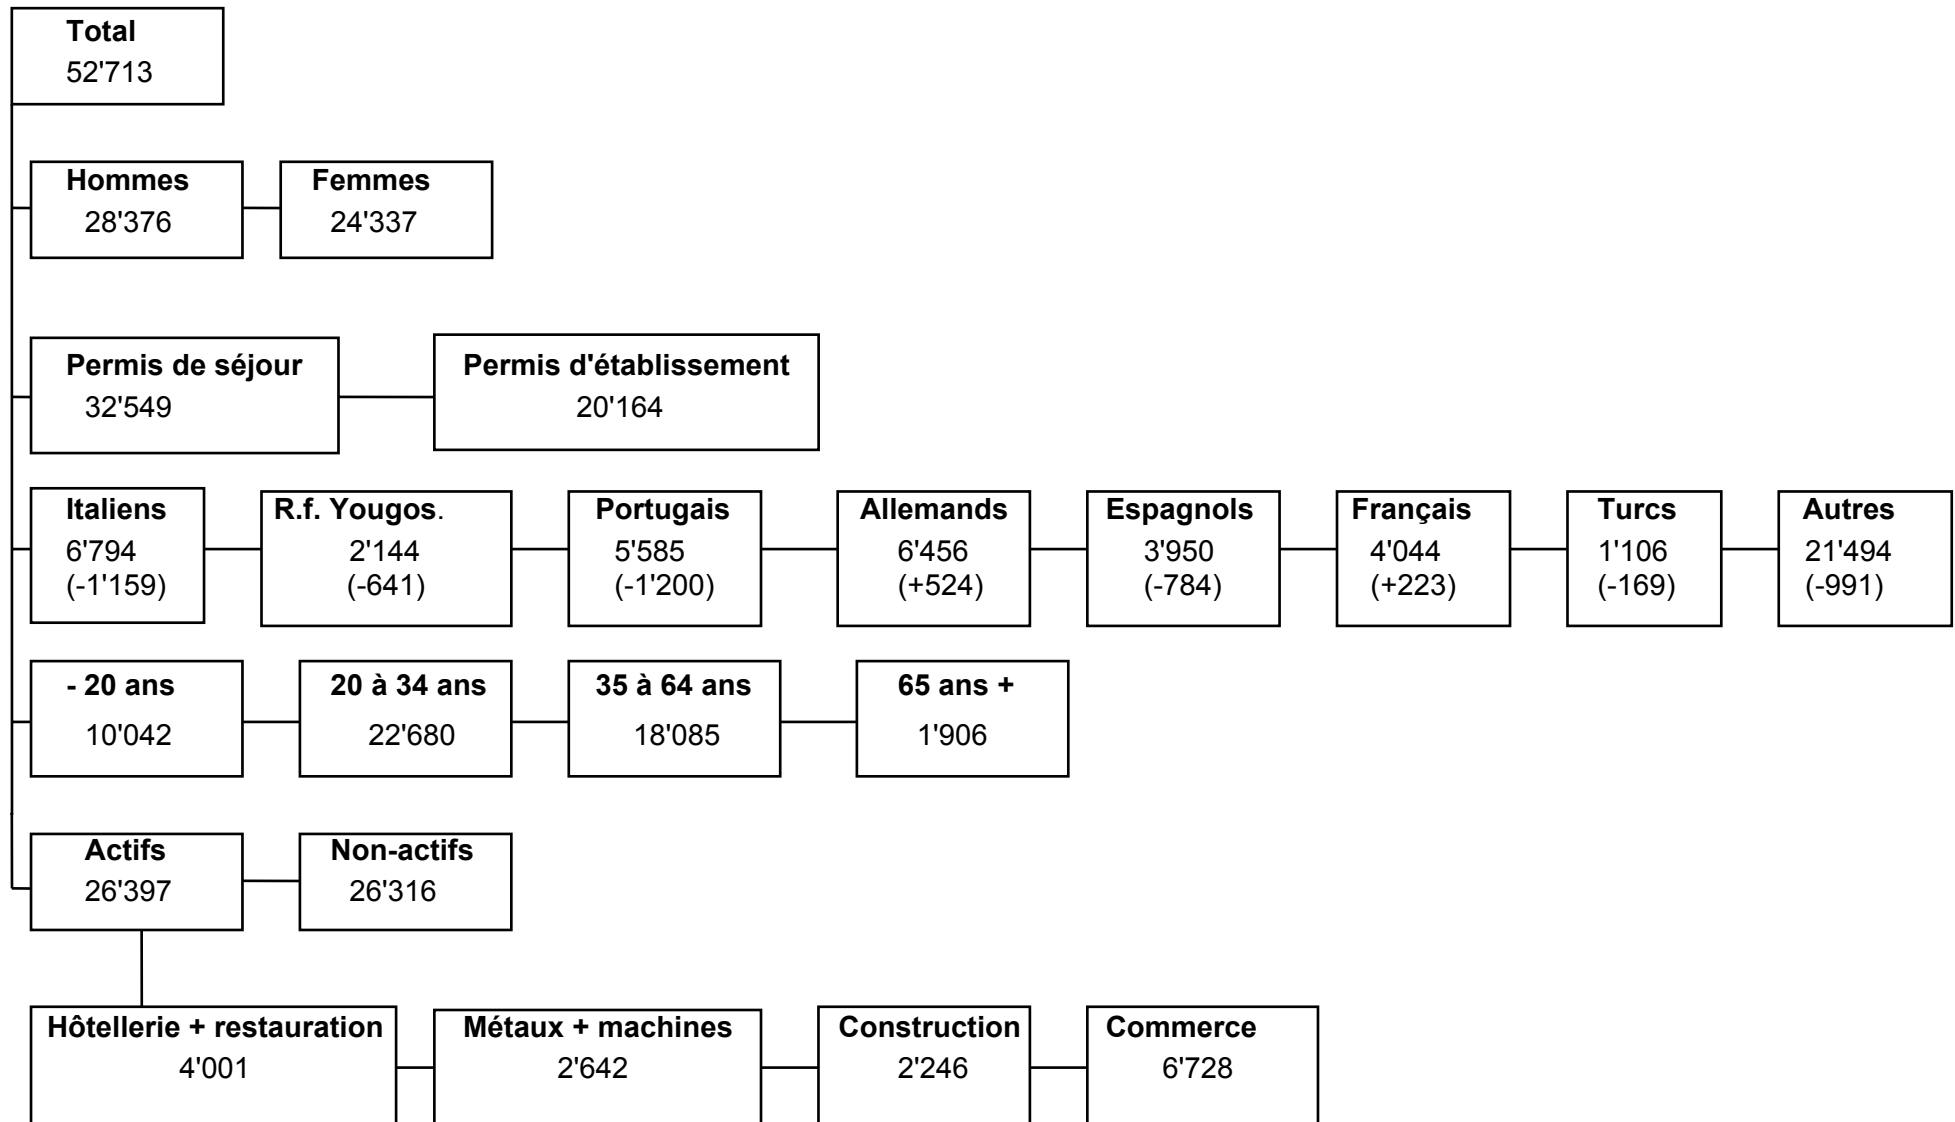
Total
52'713

Hommes
28'376

Femmes
24'337

Permis de séjour
32'549

Permis d'établissement
20'164

Italiens
6'794
(-1'159)

R.f. Yougos.
2'144
(-641)

Portugais
5'585
(-1'200)

Allemands
6'456
(+524)

Espagnols
3'950
(-784)

Français
4'044
(+223)

Turcs
1'106
(-169)

Autres
21'494
(-991)

- 20 ans
10'042

20 à 34 ans
22'680

35 à 64 ans
18'085

65 ans +
1'906

Actifs
26'397

Non-actifs
26'316

Hôtellerie + restauration
4'001

Métaux + machines
2'642

Construction
2'246

Commerce
6'728